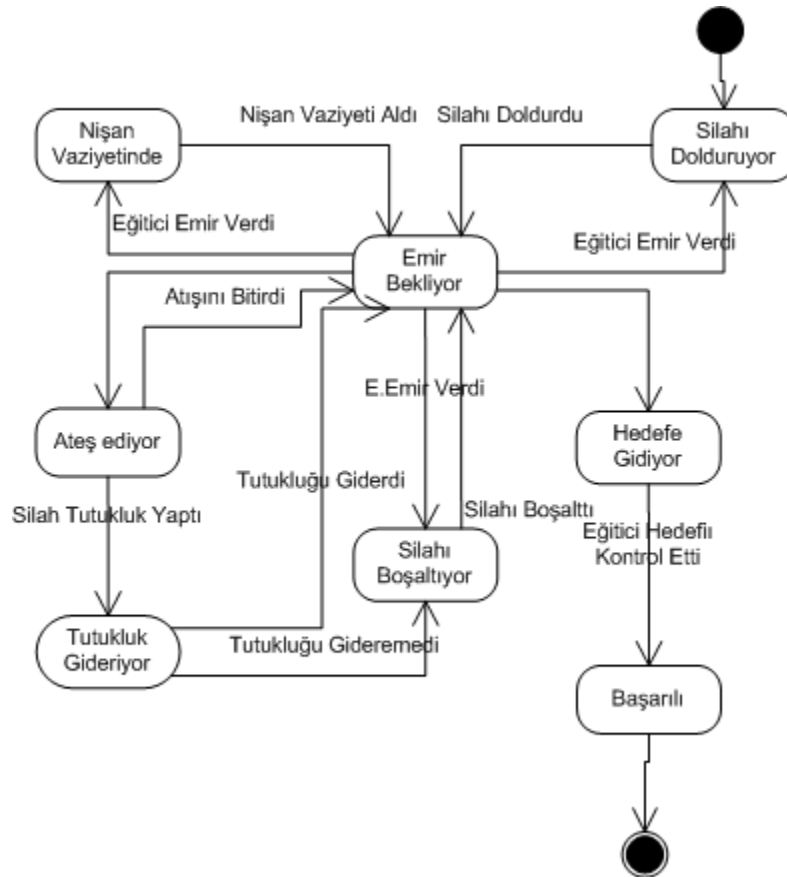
Nişan Vaziyetinde

Nişan Vaziyeti Aldı

Silahı Doldurdu

Silahı Dolduruyor

Eğitici Emir Verdi

Emir Bekliyor

Eğitici Emir Verdi

Atışını Bitirdi

E.Emir Verdi

Ateş ediyor

Hedefe Gidiyor

Tutukluğu Giderdi

Silah Tutukluk Yaptı

Silahı Boşalttı

Eğitici Hedefi Kontrol Etti

Silahı Boşaltıyor

Tutukluk Gideriyor

Tutukluğu Gideremedi

Başarılı